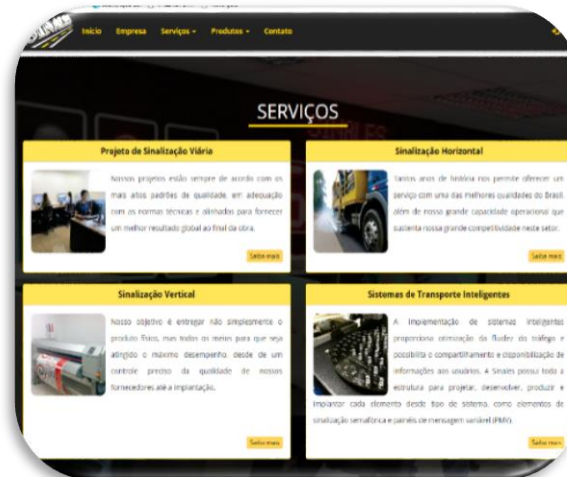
Início Empresa Serviços ▾ Produtos ▾ Contato

SERVIÇOS

Projeto de Sinalização Viária

Nossos projetos estão sempre de acordo com os mais altos padrões de qualidade, em adequação com as normas técnicas e alinhados para fornecer um melhor resultado global ao final da obra.

Saiba mais

Sinalização Horizontal

Vantos anos de história nos permite oferecer um serviço com uma das melhores qualidades do Brasil, além de nossa grande capacidade operacional que sustenta nossa grande competitividade neste setor.

Saiba mais

Sinalização Vertical

Nosso objetivo é entregar não simplesmente o produto físico, mas todos os meios para que seja atingido o máximo desempenho, desde de um controle preciso da qualidade de nossos fornecedores até a implantação.

Saiba mais

Sistemas de Transporte Inteligentes

A implementação de sistemas inteligentes proporciona otimização da fluidez do tráfego e possibilita o compartilhamento e disponibilização de informações aos usuários. A Sinales possui toda a estrutura para projetar, desenvolver, produzir e implantar cada elemento deste tipo de sistema, como elementos de sinalização semafórica e painéis de mensagem variável (PMV).

Saiba mais